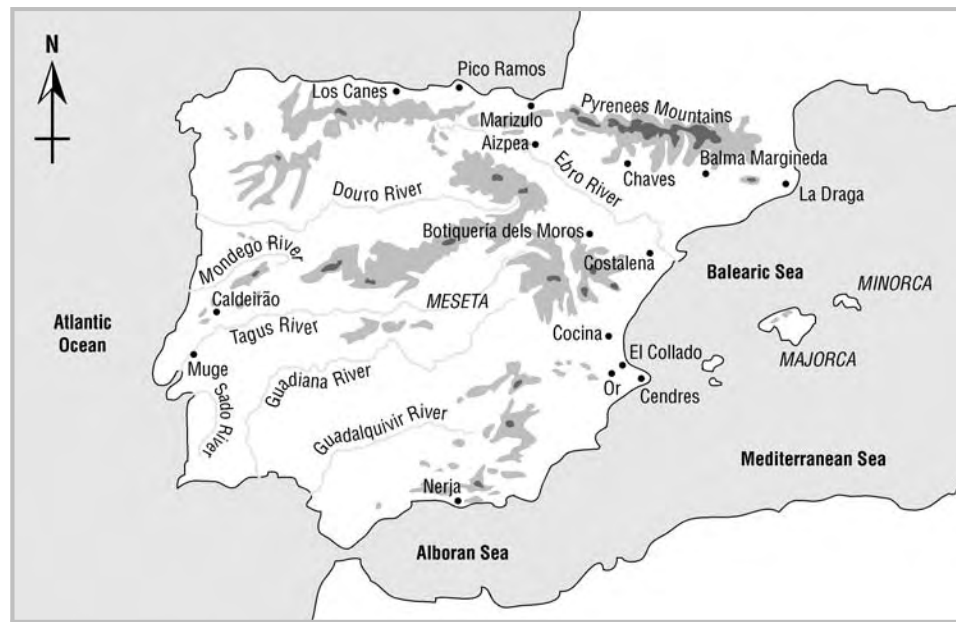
N

Los Canes
Pico Ramos
Marizulo
Pyrenees Mountains
Aizpea
Ebro River
Chaves
Balma Margineda
La Draga
Douro River
Botiquería dels Moros
Costalena
Mondego River
Balearic Sea
MINORCA
Caldeirão
MESETA
Atlantic Ocean
Tagus River
Cocina
MAJORCA
Muge
El Collado
Sado River
Guadiana River
Or
Cendres
Guadalquivir River
Mediterranean Sea
Nerja
Alboran Sea